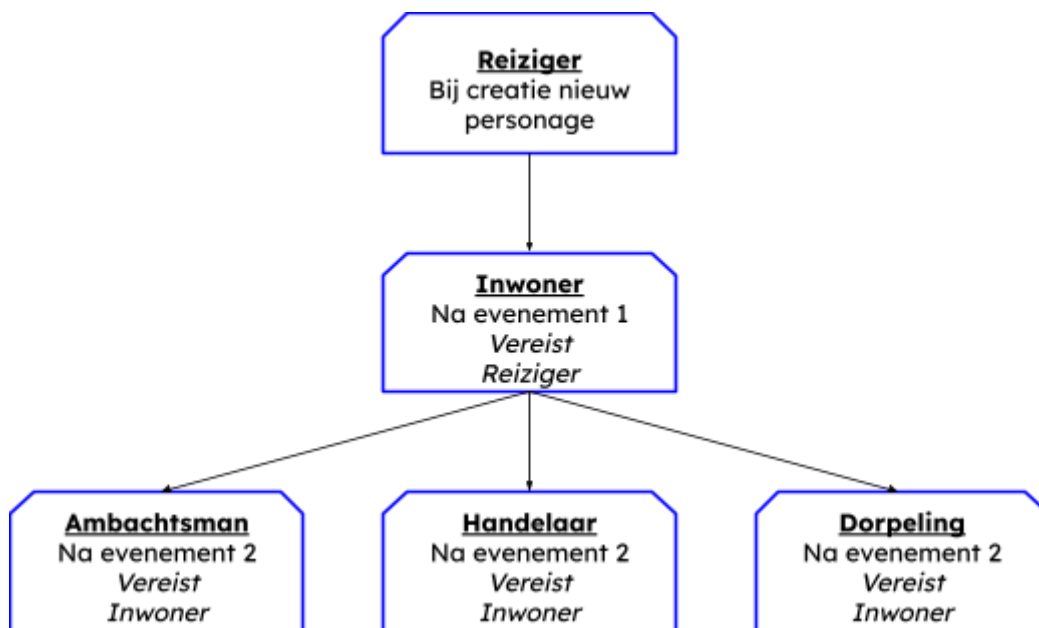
**Reiziger**
Bij creatie nieuw personage

**Inwoner**
Na evenement 1
*Vereist*
*Reiziger*

**Ambachtsman**
Na evenement 2
*Vereist*
*Inwoner*

**Handelaar**
Na evenement 2
*Vereist*
*Inwoner*

**Dorpeling**
Na evenement 2
*Vereist*
*Inwoner*